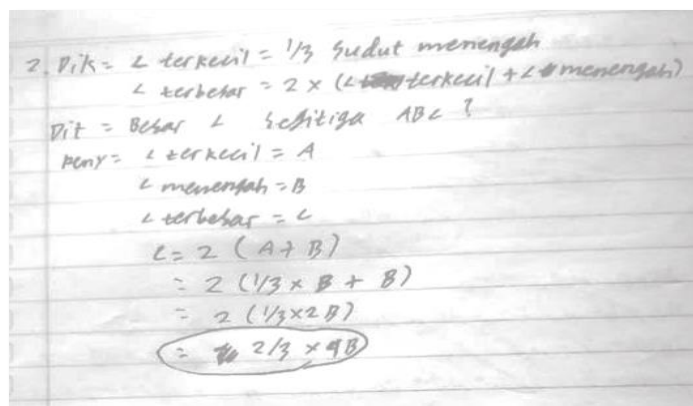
2. Dik = $\angle$ terkecil = $\frac{1}{3}$ sudut menengah
$\angle$ terbesar = $2 \times$ ($\angle$ terkecil + $\angle$ menengah)

Dit = Besar $\angle$ segitiga ABC ?

Peny = $\angle$ terkecil = A
$\angle$ menengah = B
$\angle$ terbesar = C
$C = 2(A + B)$
$= 2(\frac{1}{3} \times B + B)$
$= 2(\frac{1}{3} \times 2B)$
$= \frac{2}{3} \times 4B$